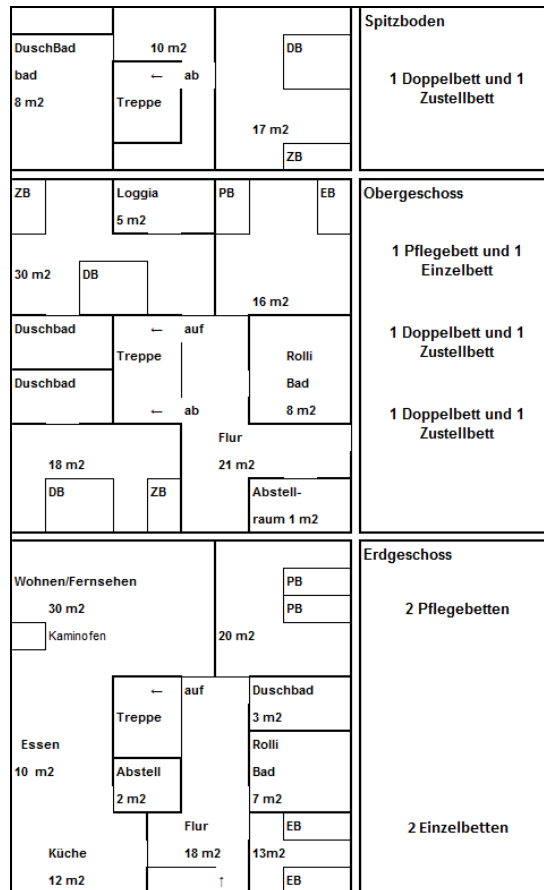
DuschBad
bad
8 m2

10 m2
← ab
Treppe

DB
17 m2
ZB

Spitzboden

1 Doppelbett und 1 Zustellbett

ZB
Loggia
5 m2
PB
EB
30 m2
DB
16 m2
Duschbad
← auf
Treppe
Rolli
Bad
8 m2
Duschbad
← ab
Flur
21 m2
18 m2
DB
ZB
Abstell-raum 1 m2

Obergeschoss

1 Pflegebett und 1 Einzelbett

1 Doppelbett und 1 Zustellbett

1 Doppelbett und 1 Zustellbett

Wohnen/Fernsehen
30 m2
Kaminofen
PB
PB
20 m2
← auf
Treppe
Duschbad
3 m2
Essen
10 m2
Abstell
2 m2
Rolli
Bad
7 m2
Flur
18 m2
EB
13m2
Küche
12 m2
↑
EB

Erdgeschoss

2 Pflegebetten

2 Einzelbetten